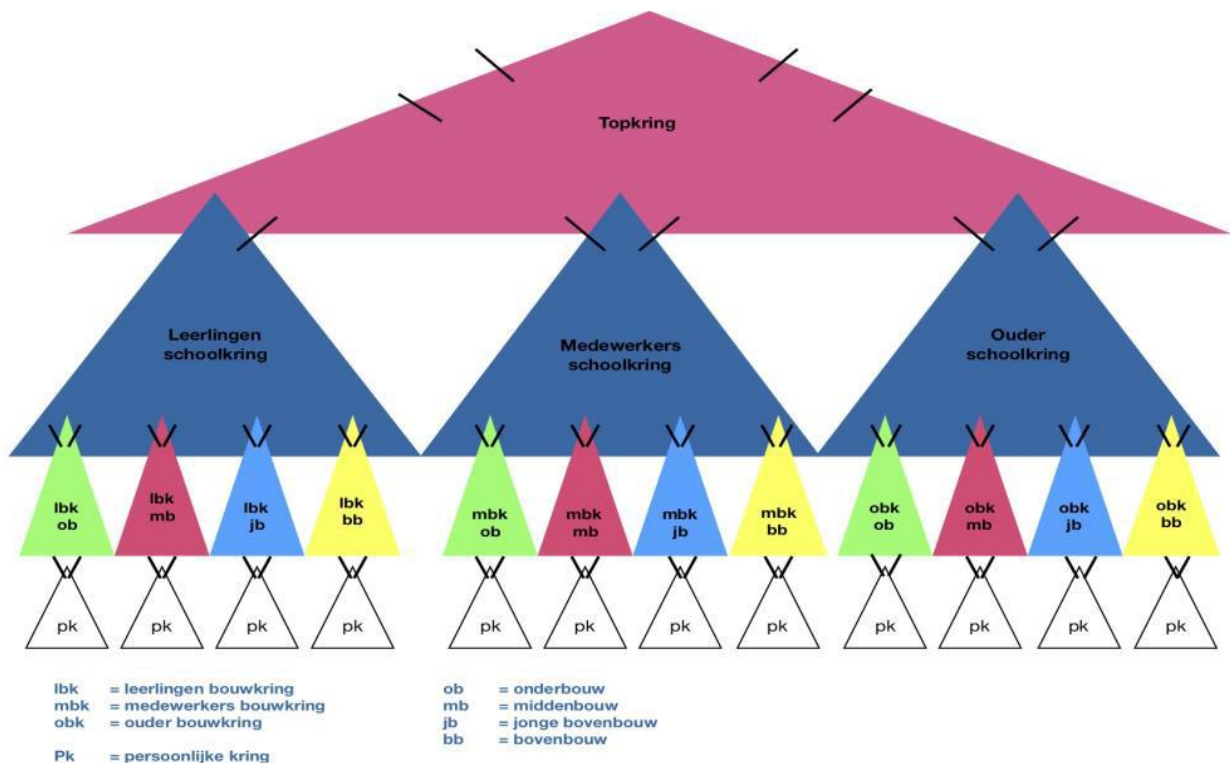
Topkring

Leerlingen schoolkring

Medewerkers schoolkring

Ouder schoolkring

lbk ob

lbk mb

lbk jb

lbk bb

mbk ob

mbk mb

mbk jb

mbk bb

obk ob

obk mb

obk jb

obk bb

pk pk pk pk pk pk pk pk pk pk pk pk

lbk = leerlingen bouwkring
mbk = medewerkers bouwkring
obk = ouder bouwkring

Pk = persoonlijke kring

ob = onderbouw
mb = middenbouw
jb = jonge bovenbouw
bb = bovenbouw